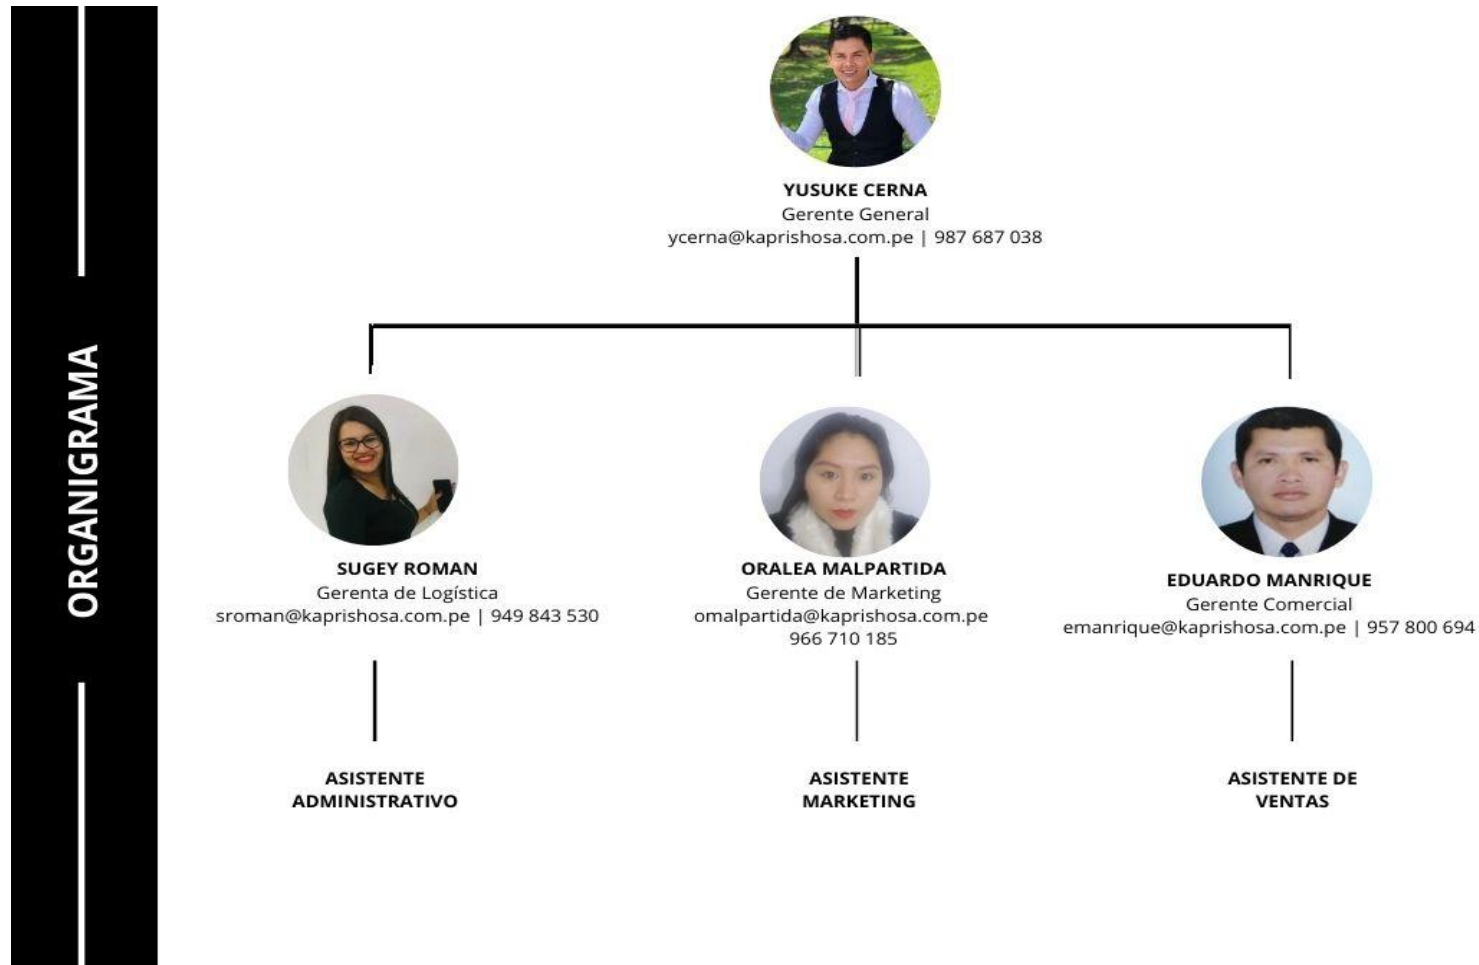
ORGANIGRAMA

YUSUKE CERNA
Gerente General
ycerna@kaprishosa.com.pe | 987 687 038

SUGEY ROMAN
Gerenta de Logística
sroman@kaprishosa.com.pe | 949 843 530

ORALEA MALPARTIDA
Gerente de Marketing
omalpartida@kaprishosa.com.pe
966 710 185

EDUARDO MANRIQUE
Gerente Comercial
emanrique@kaprishosa.com.pe | 957 800 694

ASISTENTE ADMINISTRATIVO

ASISTENTE MARKETING

ASISTENTE DE VENTAS